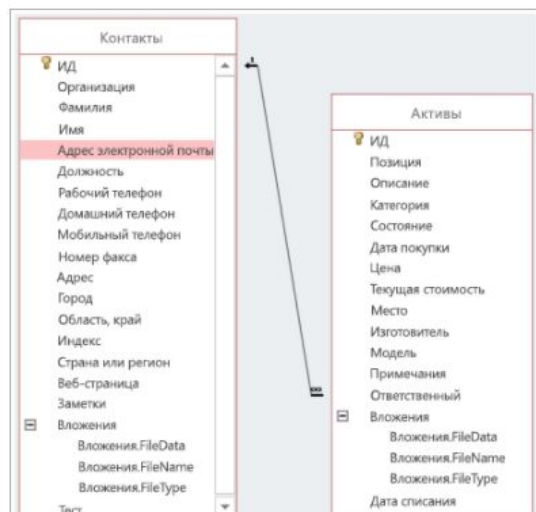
Контакты

ИД
Организация
Фамилия
Имя
Адрес электронной почты
Должность
Рабочий телефон
Домашний телефон
Мобильный телефон
Номер факса
Адрес
Город
Область, край
Индекс
Страна или регион
Веб-страница
Заметки
Вложения
Вложения.FileData
Вложения.FileName
Вложения.FileType
Тест

1
∞

Активы

ИД
Позиция
Описание
Категория
Состояние
Дата покупки
Цена
Текущая стоимость
Место
Изготовитель
Модель
Примечания
Ответственный
Вложения
Вложения.FileData
Вложения.FileName
Вложения.FileType
Дата списания